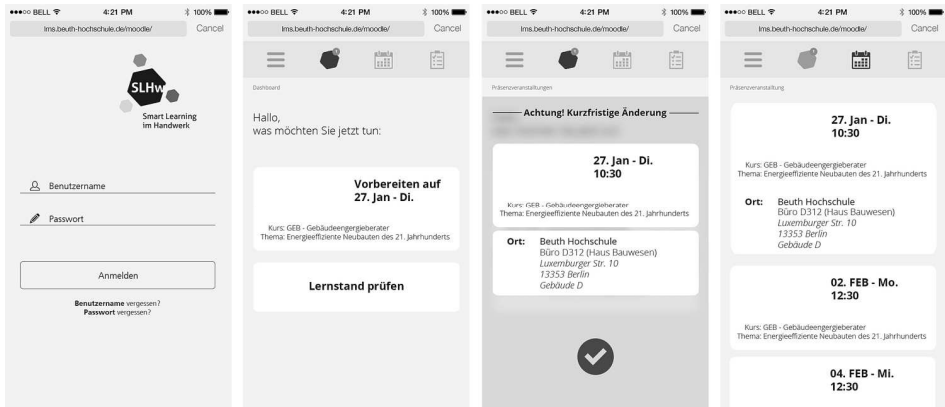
●●●○○ BELL 4:21 PM 100%
lms.beuth-hochschule.de/moodle/ Cancel

SLHw
Smart Learning im Handwerk

Benutzername
Passwort

Anmelden

Benutzername vergessen?
Passwort vergessen?

●●●○○ BELL 4:21 PM 100%
lms.beuth-hochschule.de/moodle/ Cancel

Dashboard

Hallo,
was möchten Sie jetzt tun:

Vorbereiten auf
27. Jan - Di.

Kurs: GEB - Gebäudeenergieberater
Thema: Energieeffiziente Neubauten des 21. Jahrhunderts

Lernstand prüfen

●●●○○ BELL 4:21 PM 100%
lms.beuth-hochschule.de/moodle/ Cancel

Präsenzveranstaltungen

Achtung! Kurzfristige Änderung

27. Jan - Di.
10:30

Kurs: GEB - Gebäudeenergieberater
Thema: Energieeffiziente Neubauten des 21. Jahrhunderts

Ort: Beuth Hochschule
Büro D312 (Haus Bauwesen)
Luxemburger Str. 10
13353 Berlin
Gebäude D

●●●○○ BELL 4:21 PM 100%
lms.beuth-hochschule.de/moodle/ Cancel

Präsenzveranstaltung

27. Jan - Di.
10:30

Kurs: GEB - Gebäudeenergieberater
Thema: Energieeffiziente Neubauten des 21. Jahrhunderts

Ort: Beuth Hochschule
Büro D312 (Haus Bauwesen)
Luxemburger Str. 10
13353 Berlin
Gebäude D

02. FEB - Mo.
12:30

Kurs: GEB - Gebäudeenergieberater
Thema: Energieeffiziente Neubauten des 21. Jahrhunderts

04. FEB - Mi.
12:30